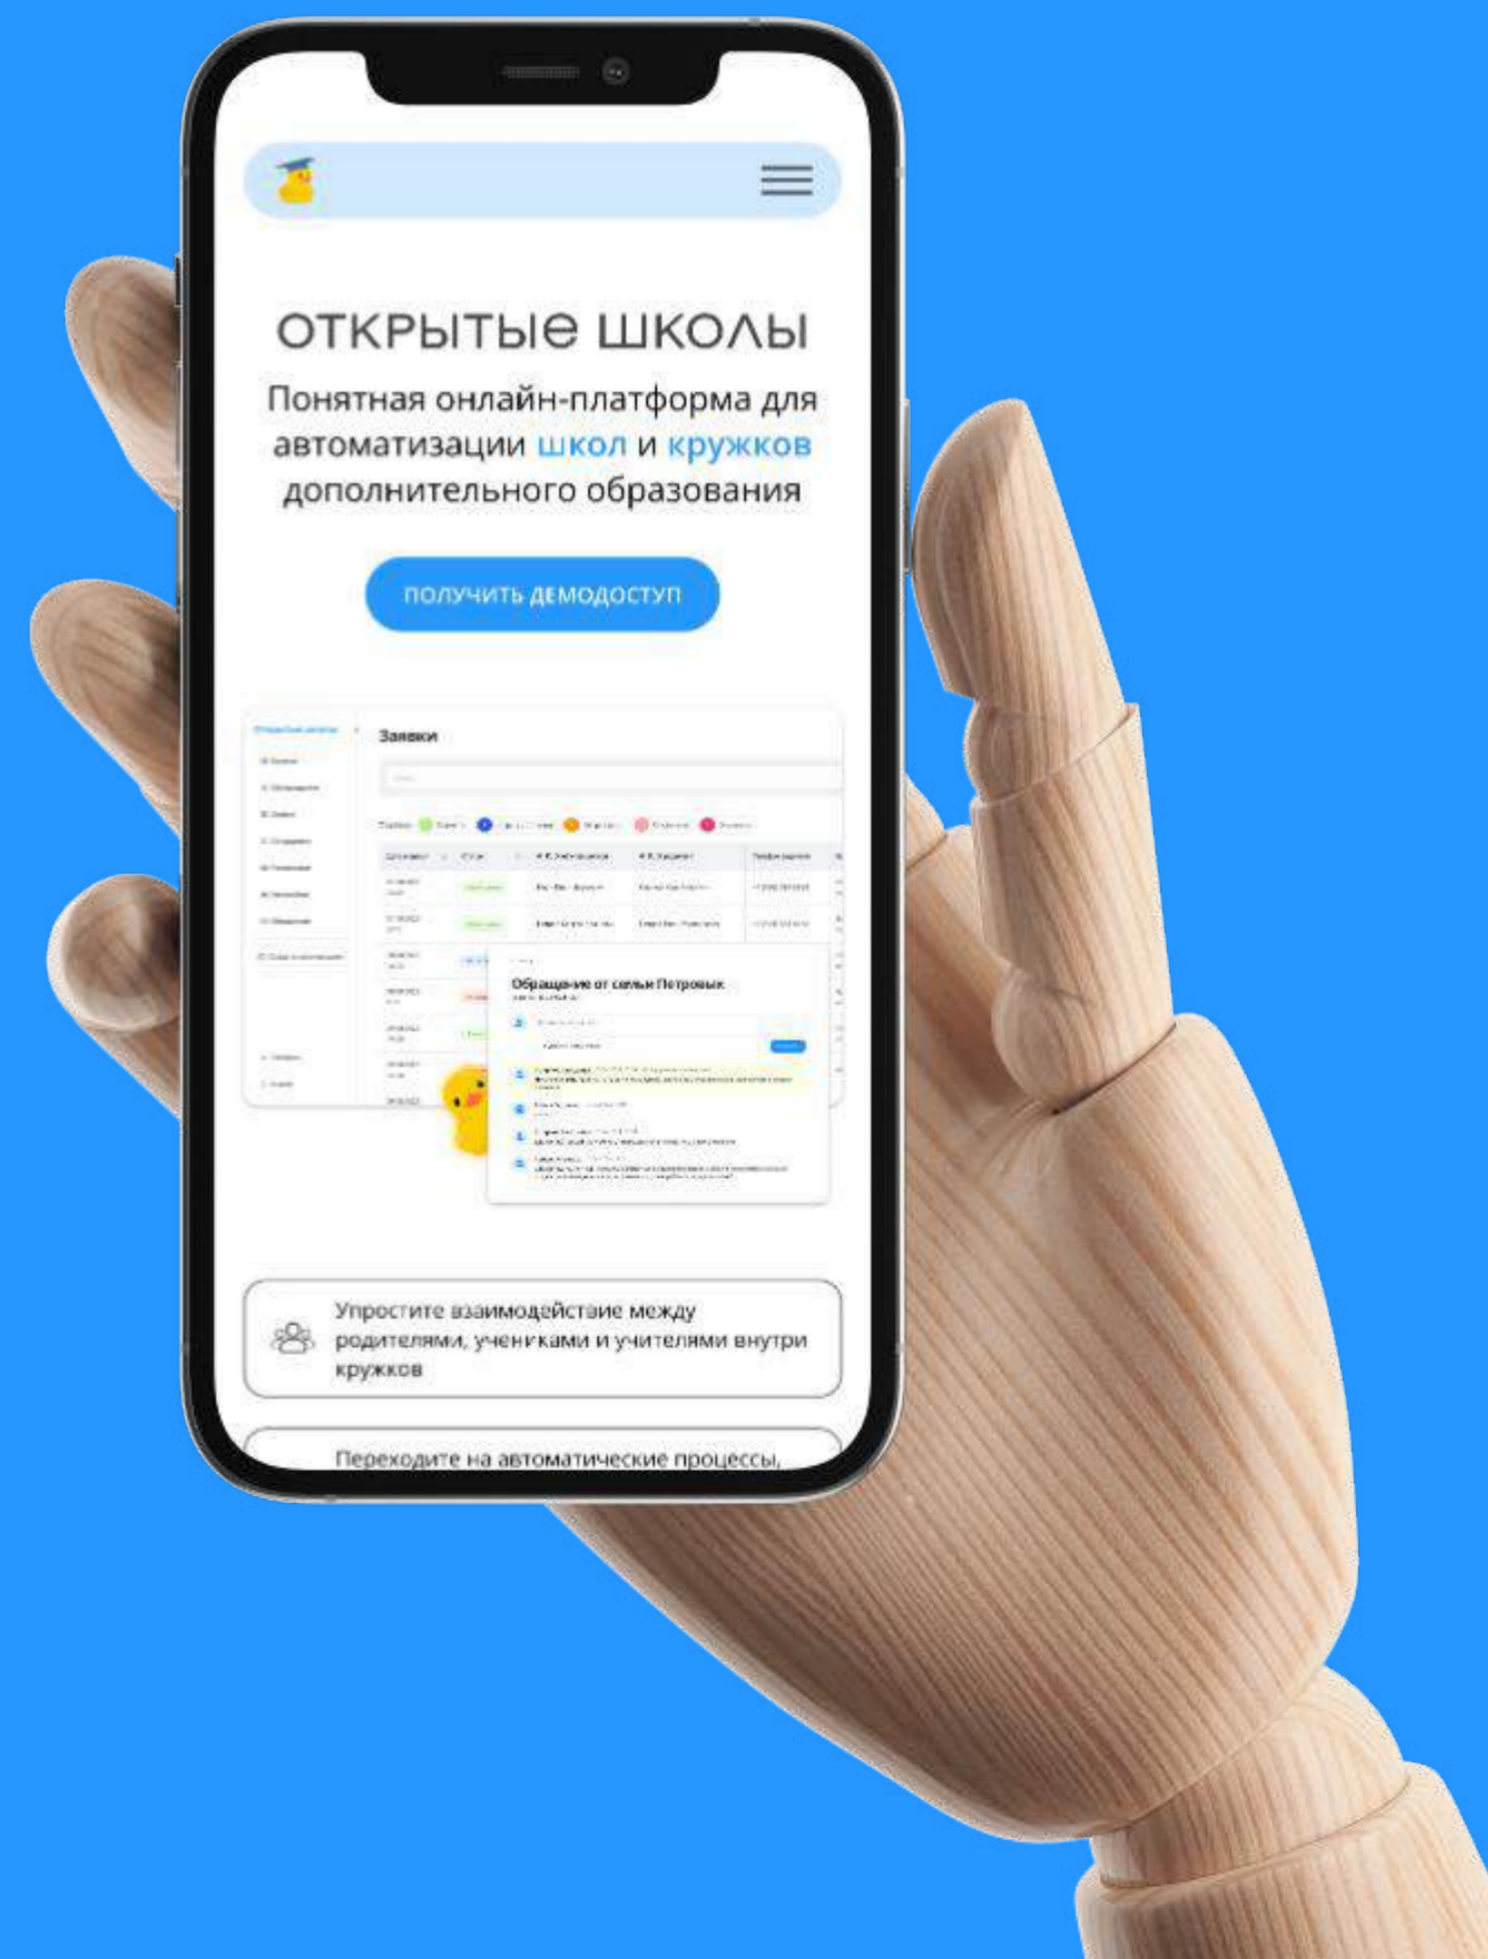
ОТКРЫТЫЕ ШКОЛЫ

Понятная онлайн-платформа для автоматизации школ и кружков дополнительного образования

ПОЛУЧИТЬ ДЕМОДОСТУП

Заявки

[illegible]

Обращение от семьи Петровых

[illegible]

Упростите взаимодействие между родителями, учениками и учителями внутри кружков

Переходите на автоматические процессы,